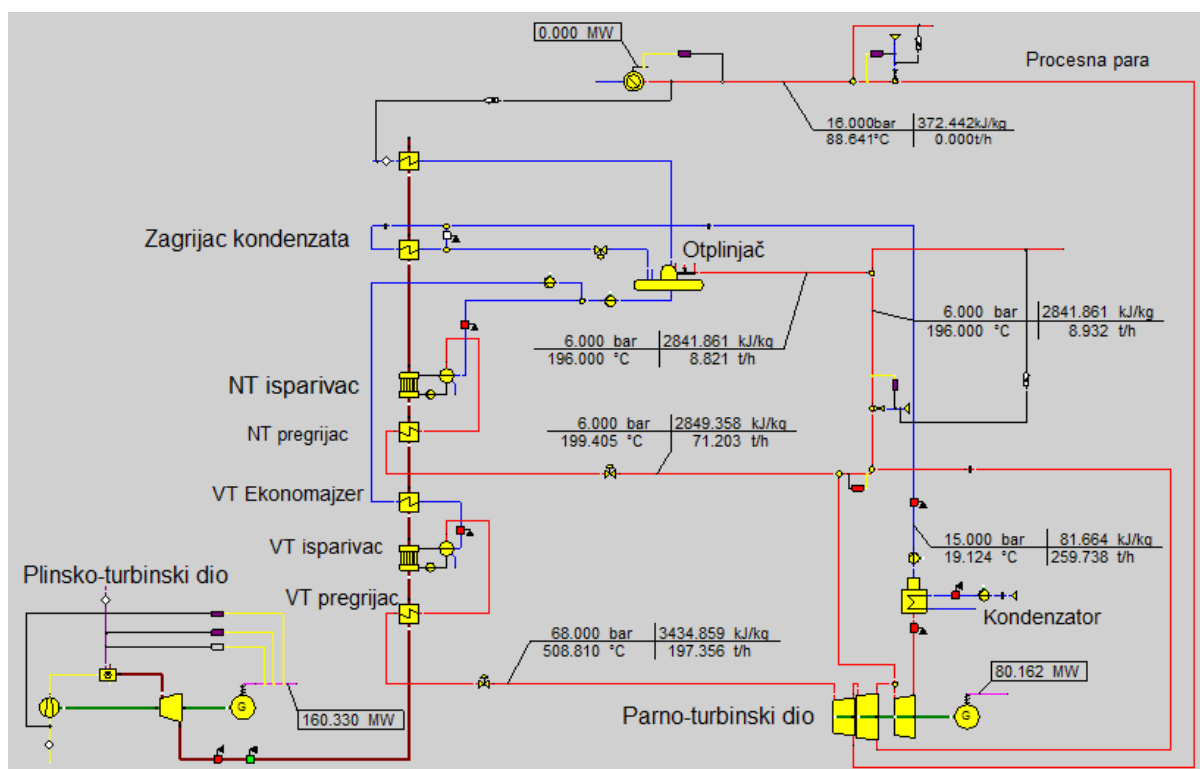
0.000 MW

Procesna para

| 16.000bar | 372.442kJ/kg |
|---|---|
| 88.641°C | 0.000t/h |

Zagrijac kondenzata

Otplinjač

| 6.000 bar | 2841.861 kJ/kg |
|---|---|
| 196.000 °C | 8.932 t/h |

| 6.000 bar | 2841.861 kJ/kg |
|---|---|
| 196.000 °C | 8.821 t/h |

NT isparivac

NT pregrijac

| 6.000 bar | 2849.358 kJ/kg |
|---|---|
| 199.405 °C | 71.203 t/h |

VT Ekonomajzer

| 15.000 bar | 81.664 kJ/kg |
|---|---|
| 19.124 °C | 259.738 t/h |

VT isparivac

Plinsko-turbinski dio

VT pregrijac

Kondenzator

| 68.000 bar | 3434.859 kJ/kg |
|---|---|
| 508.810 °C | 197.356 t/h |

80.162 MW

160.330 MW

Parno-turbinski dio